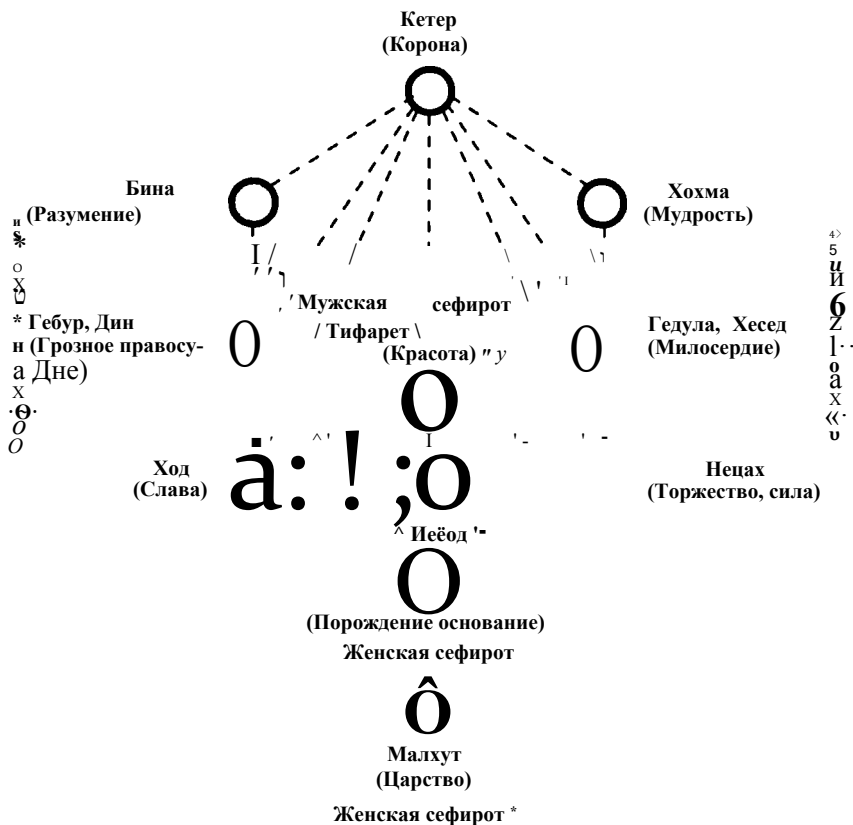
Кетер
(Корона)

Бина
(Разумение)

Хохма
(Мудрость)

Мужская сефирот

Гебур, Дин
(Грозное правосудие)

Тифарет
(Красота)

Гедула, Хесед
(Милосердие)

Ход
(Слава)

Нецах
(Торжество, сила)

Иеёод
(Порождение основание)
Женская сефирот

Малхут
(Царство)

Женская сефирот *